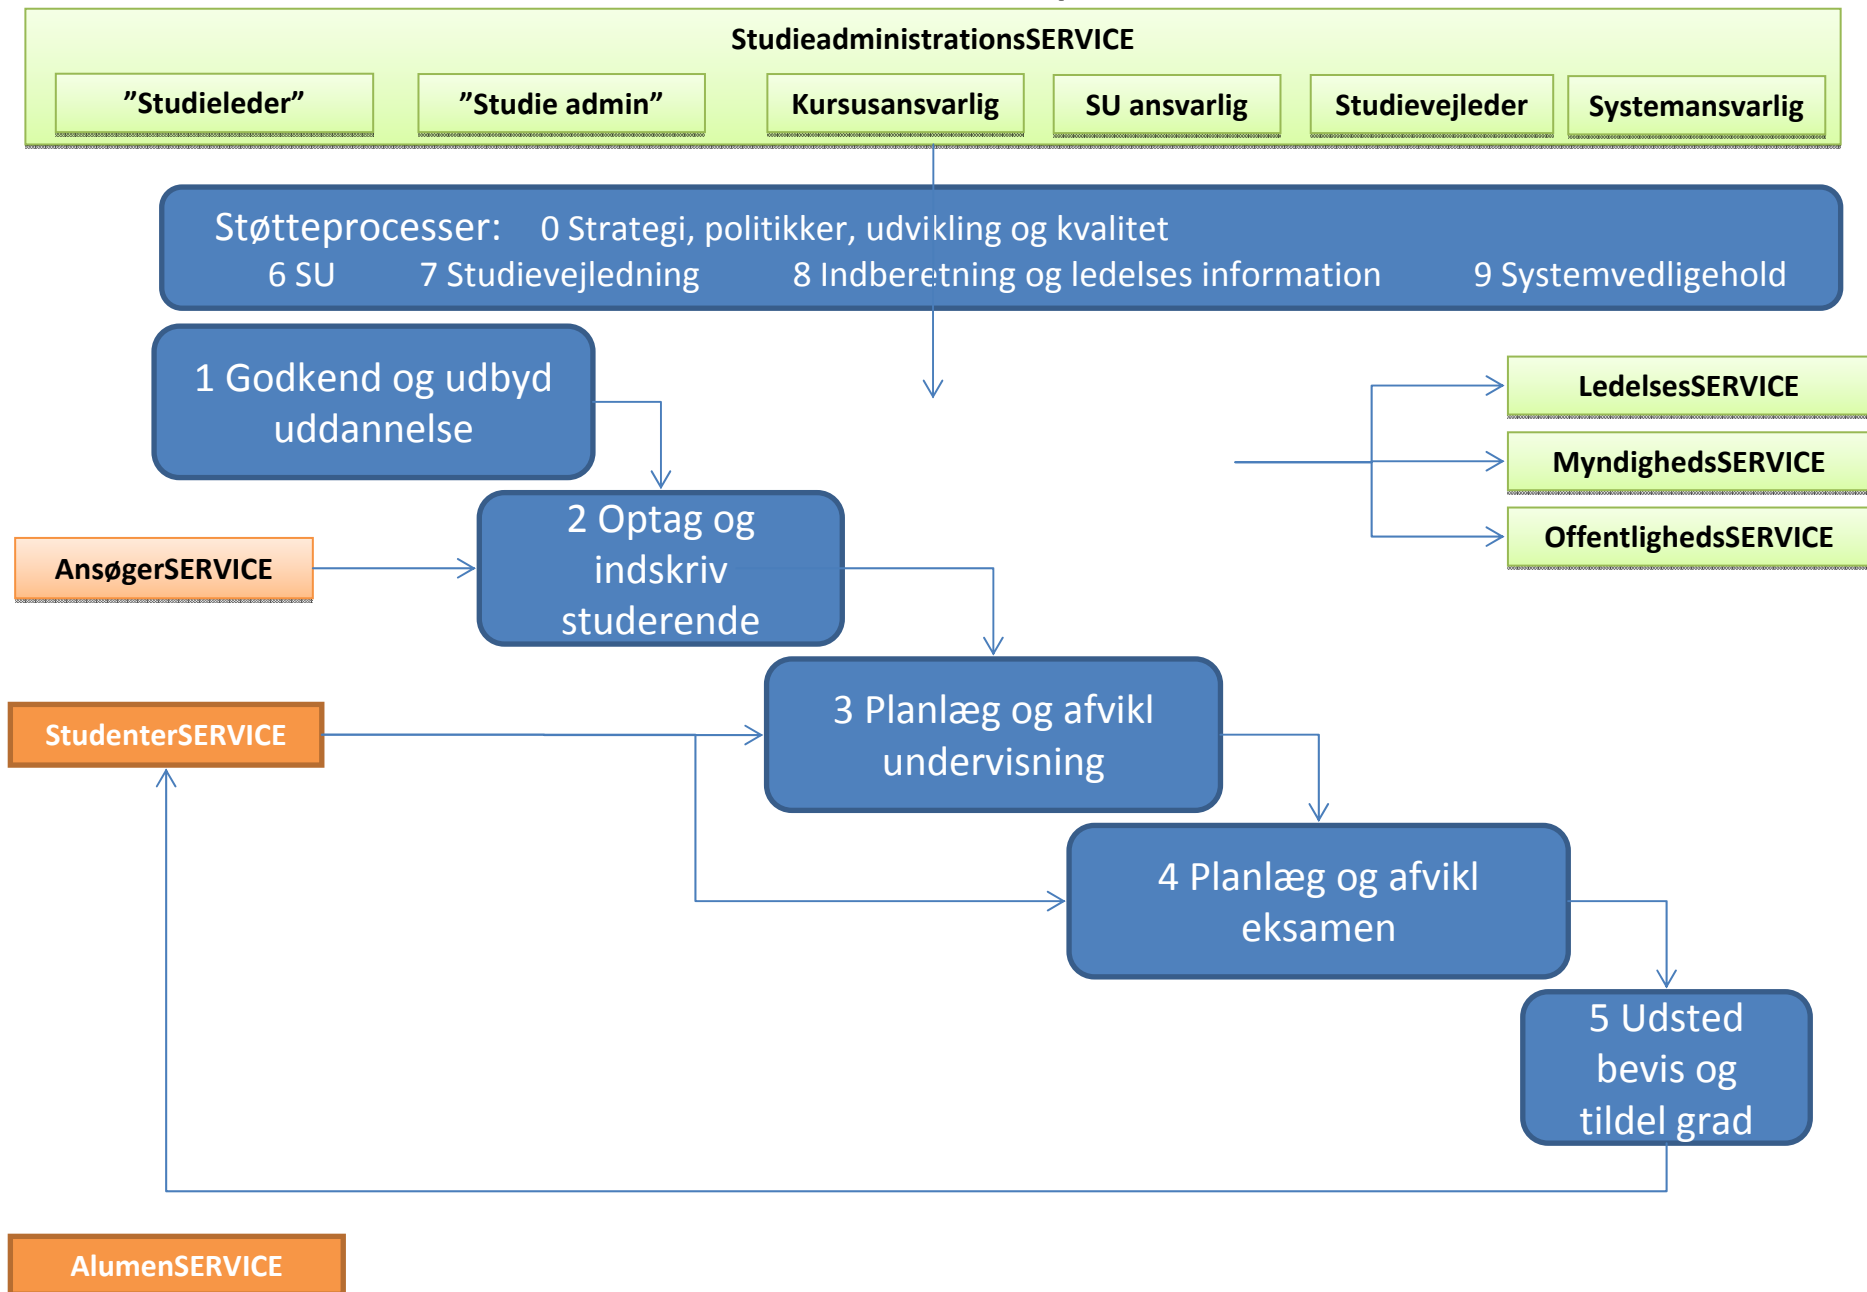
StudieadministrationsSERVICE

"Studieleder"

"Studie admin"

Kursusansvarlig

SU ansvarlig

Studievejleder

Systemansvarlig

Støtteprocesser: 0 Strategi, politikker, udvikling og kvalitet
6 SU 7 Studievejledning 8 Indberetning og ledelses information 9 Systemvedligehold

1 Godkend og udbyd uddannelse

LedelsesSERVICE

MyndighedsSERVICE

OffentlighedsSERVICE

AnsøgerSERVICE

2 Optag og indskriv studerende

StudenterSERVICE

3 Planlæg og afvikl undervisning

4 Planlæg og afvikl eksamen

5 Udsted bevis og tildel grad

AlumenSERVICE